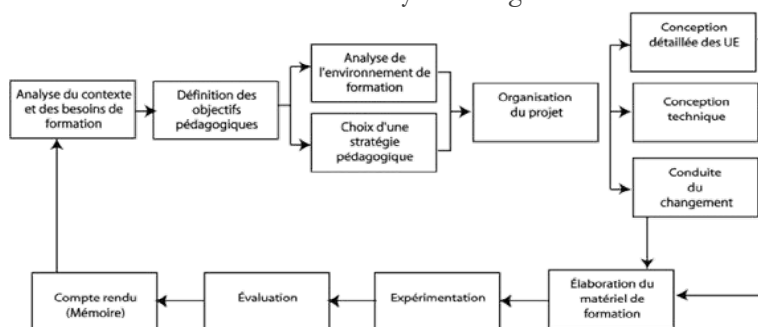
Analyse du contexte et des besoins de formation

Définition des objectifs pédagogiques

Analyse de l'environnement de formation

Choix d'une stratégie pédagogique

Organisation du projet

Conception détaillée des UE

Conception technique

Conduite du changement

Élaboration du matériel de formation

Expérimentation

Évaluation

Compte rendu (Mémoire)